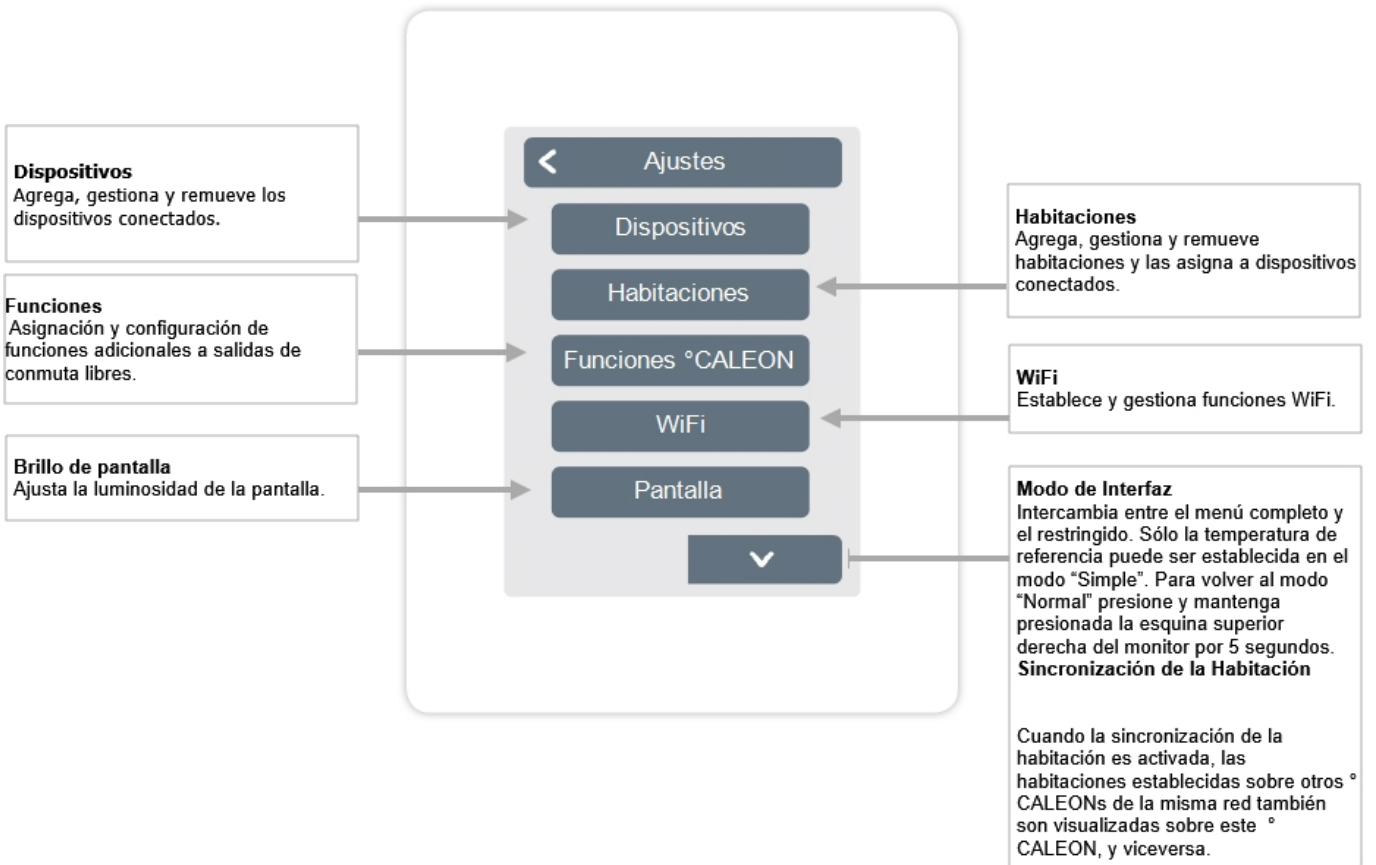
Dispositivos
Agrega, gestiona y remueve los dispositivos conectados.

Funciones
Asignación y configuración de funciones adicionales a salidas de conmuta libres.

Brillo de pantalla
Ajusta la luminosidad de la pantalla.

Ajustes

Dispositivos

Habitaciones

Funciones °CALEON

WiFi

Pantalla

Habitaciones
Agrega, gestiona y remueve habitaciones y las asigna a dispositivos conectados.

WiFi
Establece y gestiona funciones WiFi.

Modo de Interfaz
Intercambia entre el menú completo y el restringido. Sólo la temperatura de referencia puede ser establecida en el modo "Simple". Para volver al modo "Normal" presione y mantenga presionada la esquina superior derecha del monitor por 5 segundos.
Sincronización de la Habitación

Cuando la sincronización de la habitación es activada, las habitaciones establecidas sobre otros ° CALEONs de la misma red también son visualizadas sobre este ° CALEON, y viceversa.